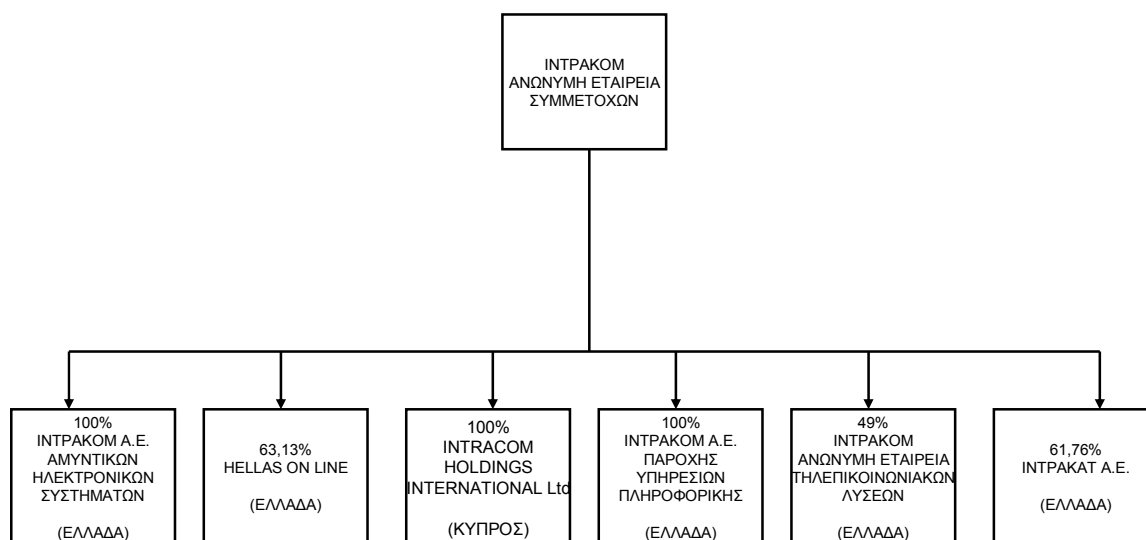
ΙΝΤΡΑΚΟΜ
ΑΝΩΝΥΜΗ ΕΤΑΙΡΕΙΑ
ΣΥΜΜΕΤΟΧΩΝ

100%
ΙΝΤΡΑΚΟΜ Α.Ε.
ΑΜΥΝΤΙΚΩΝ
ΗΛΕΚΤΡΟΝΙΚΩΝ
ΣΥΣΤΗΜΑΤΩΝ

(ΕΛΛΑΔΑ)

63,13%
HELLAS ON LINE

(ΕΛΛΑΔΑ)

100%
INTRACOM
HOLDINGS
INTERNATIONAL Ltd

(ΚΥΠΡΟΣ)

100%
ΙΝΤΡΑΚΟΜ Α.Ε.
ΠΑΡΟΧΗΣ
ΥΠΗΡΕΣΙΩΝ
ΠΛΗΡΟΦΟΡΙΚΗΣ

(ΕΛΛΑΔΑ)

49%
ΙΝΤΡΑΚΟΜ
ΑΝΩΝΥΜΗ ΕΤΑΙΡΕΙΑ
ΤΗΛΕΠΙΚΟΙΝΩΝΙΑΚΩΝ
ΛΥΣΕΩΝ

(ΕΛΛΑΔΑ)

61,76%
ΙΝΤΡΑΚΑΤ Α.Ε.

(ΕΛΛΑΔΑ)